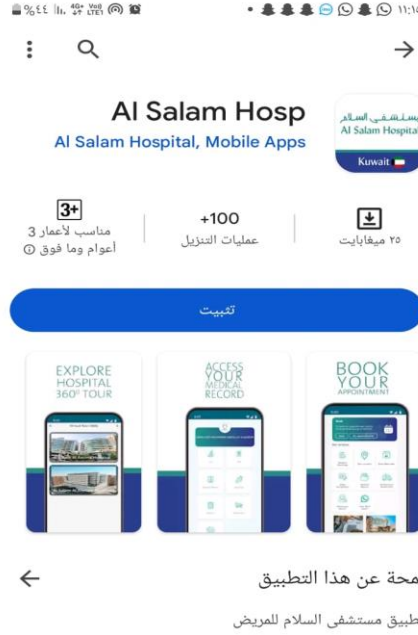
%٤٤ 4G+ Vo) LTE1 11:0

Al Salam Hosp

Al Salam Hospital, Mobile Apps

مستشفى السلام
Al Salam Hospital
Kuwait

3+
مناسب لأعمار 3 أعوام وما فوق

+100
عمليات التنزيل

٢٥ ميغابايت

تثبيت

EXPLORE HOSPITAL 360° TOUR

ACCESS YOUR MEDICAL RECORD

BOOK YOUR APPOINTMENT

لمحة عن هذا التطبيق

تطبيق مستشفى السلام للمريض